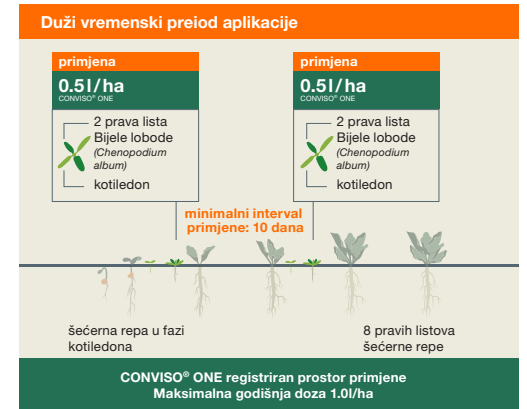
Duži vremenski preiod aplikacije

primjena
0.5l/ha
CONVISO® ONE

2 prava lista
Bijele lobode
(Chenopodium album)
kotiledon

primjena
0.5l/ha
CONVISO® ONE

2 prava lista
Bijele lobode
(Chenopodium album)
kotiledon

minimalni interval primjene: 10 dana

šećerna repa u fazi kotiledona

8 pravih listova šećerne repe

CONVISO® ONE registriran prostor primjene
Maksimalna godišnja doza 1.0l/ha